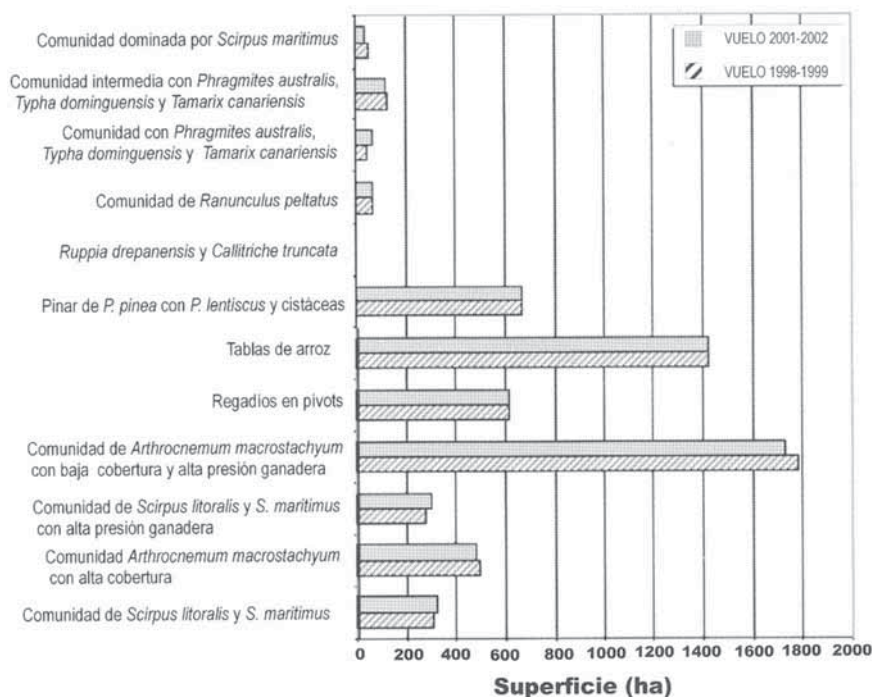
VUELO 2001-2002
VUELO 1998-1999

Comunidad dominada por Scirpus maritimus
Comunidad intermedia con Phragmites australis, Typha dominguensis y Tamarix canariensis
Comunidad con Phragmites australis, Typha dominguensis y Tamarix canariensis
Comunidad de Ranunculus peltatus
Ruppia drepanensis y Callitriche truncata
Pinar de P. pinea con P. lentiscus y cistáceas
Tablas de arroz
Regadios en pivots
Comunidad de Arthrocnemum macrostachyum con baja cobertura y alta presión ganadera
Comunidad de Scirpus litoralis y S. maritimus con alta presión ganadera
Comunidad Arthrocnemum macrostachyum con alta cobertura
Comunidad de Scirpus litoralis y S. maritimus

0 200 400 600 800 1000 1200 1400 1600 1800 2000
Superficie (ha)